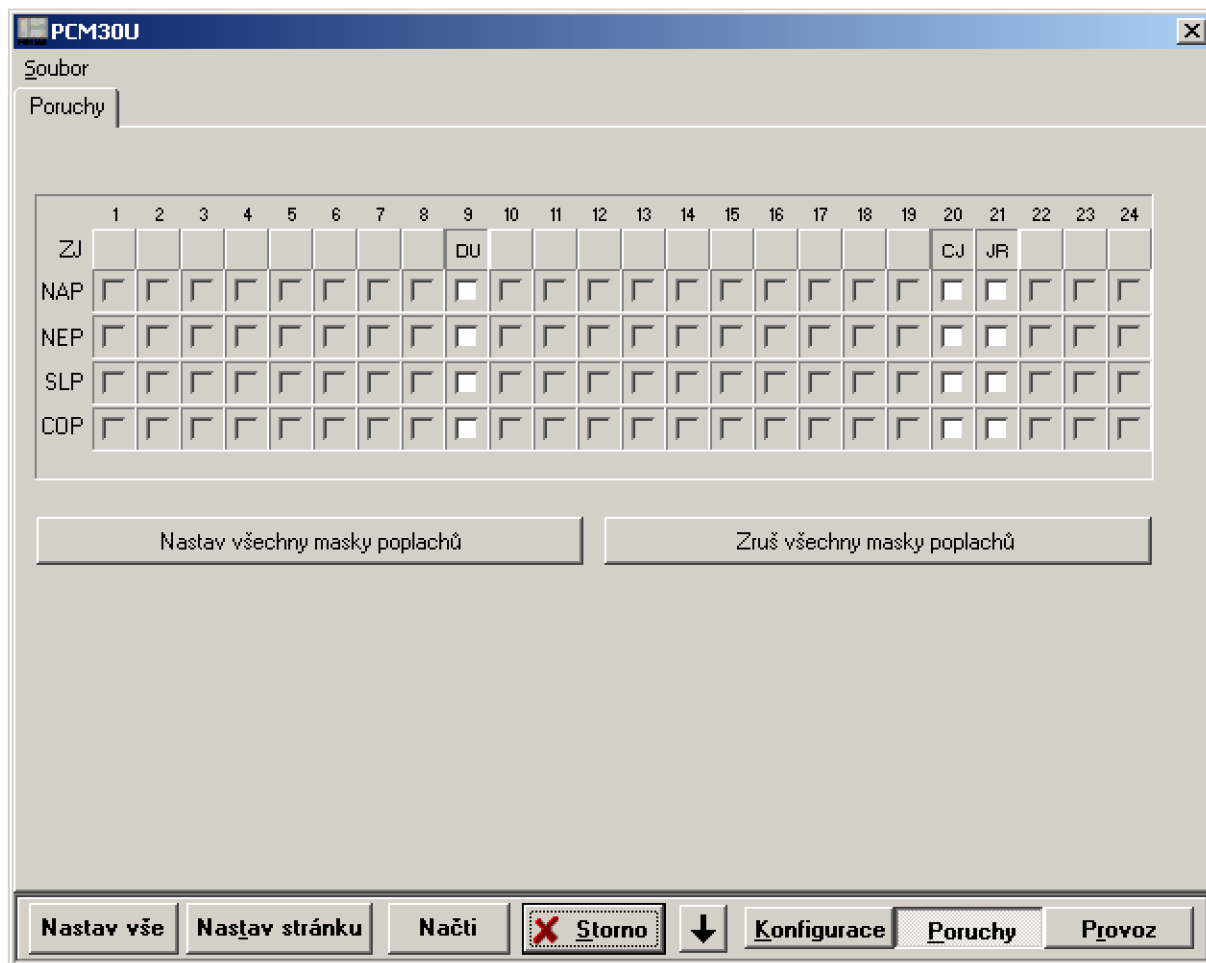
PCM30U

Soubor

Poruchy

| | 1 | 2 | 3 | 4 | 5 | 6 | 7 | 8 | 9 | 10 | 11 | 12 | 13 | 14 | 15 | 16 | 17 | 18 | 19 | 20 | 21 | 22 | 23 | 24 |
|---|---|---|---|---|---|---|---|---|---|---|---|---|---|---|---|---|---|---|---|---|---|---|---|---|
| ZJ | | | | | | | | | DU | | | | | | | | | | | CJ | JR | | | |
| NAP | | | | | | | | | | | | | | | | | | | | | | | | |
| NEP | | | | | | | | | | | | | | | | | | | | | | | | |
| SLP | | | | | | | | | | | | | | | | | | | | | | | | |
| COP | | | | | | | | | | | | | | | | | | | | | | | | |

Nastav všechny masky poplachů

Zruš všechny masky poplachů

Nastav vše | Nastav stránku | Načti | Storno | Konfigurace | Poruchy | Provoz